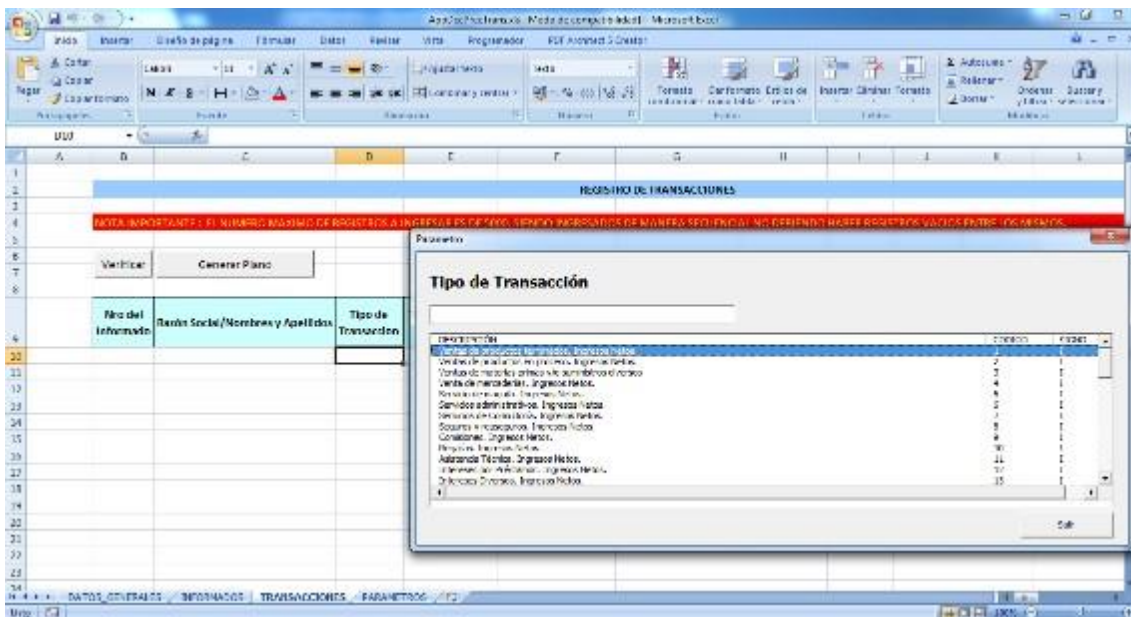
AppDocFiscal.xls [Modo de compatibilidad] - Microsoft Excel

Inicio Insertar Diseño de página Fórmulas Datos Revisar Vista Programador PDF Architect 5 Creator

Cortar Copiar Copiar formato Pegar Portapapeles

Calibri 11 N K S Fuente

Ajustar texto Combinar y centrar Alineación

Texto Número

Formato condicional Dar formato como tabla Estilos de celda Estilos

Insertar Eliminar Formato Celdas

Autosuma Rellenar Borrar Ordenar y filtrar Buscar y seleccionar Modificar

D10

A B C D E F G H I J K L

REGISTRO DE TRANSACCIONES

NOTA IMPORTANTE : EL NUMERO MAXIMO DE REGISTROS A INGRESAR ES DE 5000, SIENDO INGRESADOS DE MANERA SECUENCIAL NO DEBIENDO HABER REGISTROS VACIOS ENTRE LOS MISMOS.

Verificar Generar Plano

Nro del informado Razón Social/Nombres y Apellidos Tipo de Transaccion

Parametro

Tipo de Transacción

| DESCRIPCIÓN | CODIGO | FIXED |
|---|---|---|
| Ventas de productos terminados. Ingresos Netos. | 1 | 1 |
| Ventas de materias primas. Ingresos Netos. | 2 | 1 |
| Ventas de materias primas y/o suministros al crédito | 3 | 1 |
| Venta de mercaderías. Ingresos Netos. | 4 | 1 |
| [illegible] | 5 | 1 |
| Servicios administrativos. Ingresos Netos | 6 | 1 |
| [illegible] Ingresos Netos. | 7 | 1 |
| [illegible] Ingresos Netos. | 8 | 1 |
| Comisiones. Ingresos Netos. | 9 | 1 |
| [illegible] Ingresos Netos. | 10 | 1 |
| Asistencia Técnica. Ingresos Netos. | 11 | 1 |
| Intereses por Préstamos. Ingresos Netos. | 12 | 1 |
| Intereses Diversos. Ingresos Netos. | 13 | 1 |

Salir

DATOS_GENERALES INFORMADOS TRANSACCIONES PARAMETROS F2

Listo 100%